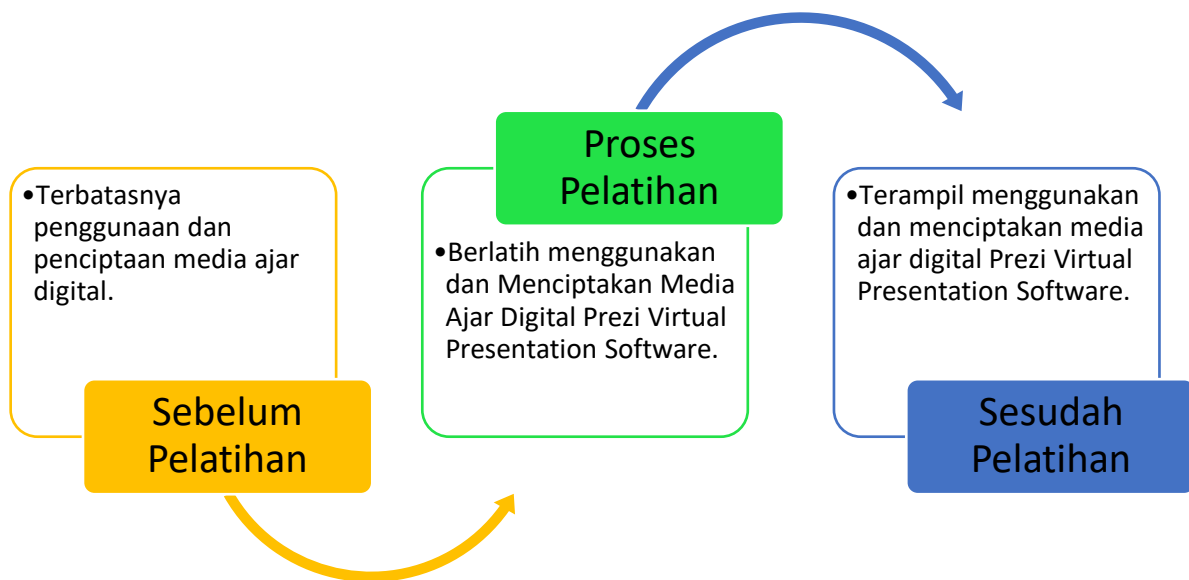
•Terbatasnya penggunaan dan penciptaan media ajar digital.

Sebelum Pelatihan

Proses Pelatihan

•Berlatih menggunakan dan Menciptakan Media Ajar Digital Prezi Virtual Presentation Software.

•Terampil menggunakan dan menciptakan media ajar digital Prezi Virtual Presentation Software.

Sesudah Pelatihan